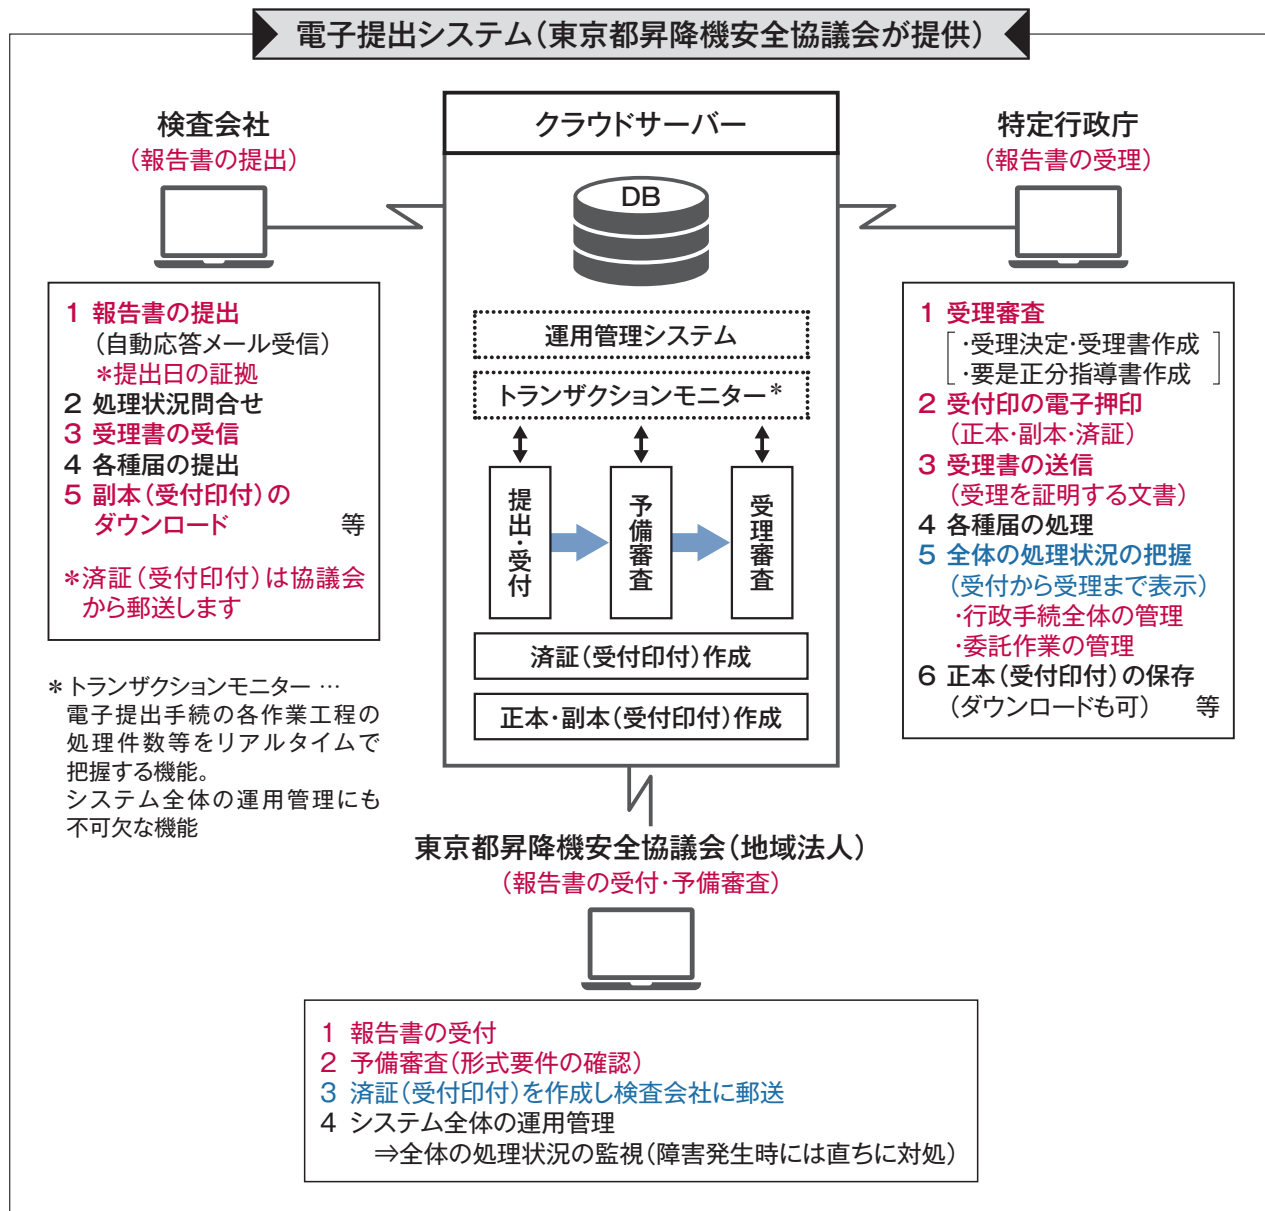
電子提出システム(東京都昇降機安全協議会が提供)

検査会社
(報告書の提出)

1 報告書の提出
(自動応答メール受信)
＊提出日の証拠
2 処理状況問合せ
3 受理書の受信
4 各種届の提出
5 副本(受付印付)のダウンロード 等

＊済証(受付印付)は協議会から郵送します

＊トランザクションモニター …
電子提出手続の各作業工程の処理件数等をリアルタイムで把握する機能。
システム全体の運用管理にも不可欠な機能

クラウドサーバー

DB

運用管理システム

トランザクションモニター＊

提出・受付

予備審査

受理審査

済証(受付印付)作成

正本・副本(受付印付)作成

特定行政庁
(報告書の受理)

1 受理審査
・受理決定・受理書作成
・要是正分指導書作成
2 受付印の電子押印
(正本・副本・済証)
3 受理書の送信
(受理を証明する文書)
4 各種届の処理
5 全体の処理状況の把握
(受付から受理まで表示)
・行政手続全体の管理
・委託作業の管理
6 正本(受付印付)の保存
(ダウンロードも可) 等

東京都昇降機安全協議会(地域法人)
(報告書の受付・予備審査)

1 報告書の受付
2 予備審査(形式要件の確認)
3 済証(受付印付)を作成し検査会社に郵送
4 システム全体の運用管理
⇒全体の処理状況の監視(障害発生時には直ちに対処)